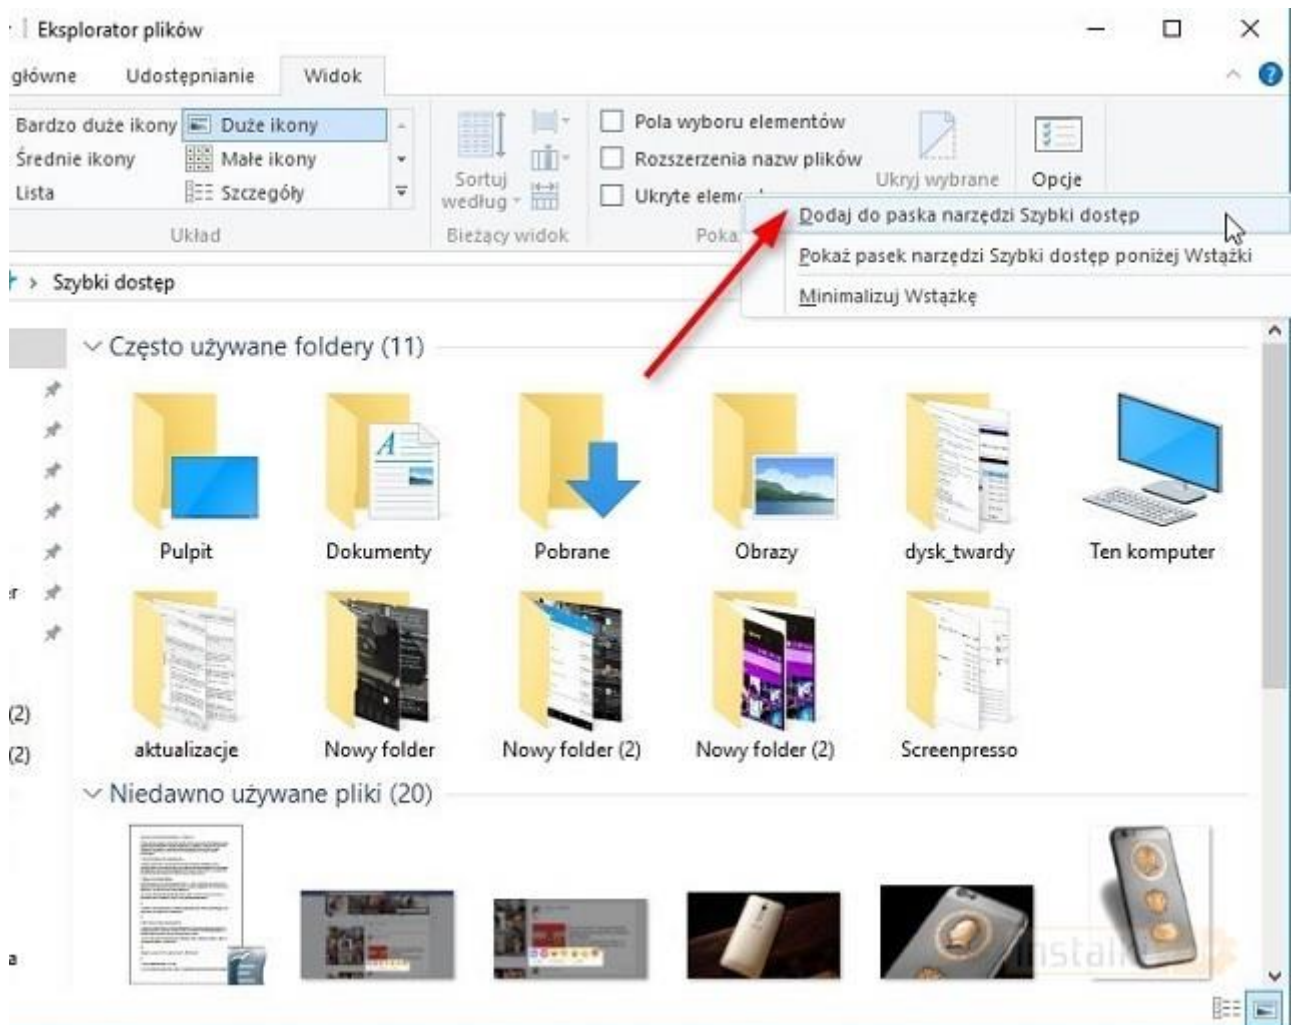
Eksplorator plików

główne Udostępnianie Widok

Bardzo duże ikony Duże ikony
Średnie ikony Małe ikony
Lista Szczegóły
Układ

Sortuj według
Bieżący widok

Pola wyboru elementów
Rozszerzenia nazw plików
Ukryte elem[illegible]
Poka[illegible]

Ukryj wybrane

Opcje

Dodaj do paska narzędzi Szybki dostęp
Pokaż pasek narzędzi Szybki dostęp poniżej Wstążki
Minimalizuj Wstążkę

Szybki dostęp

Często używane foldery (11)

Pulpit
Dokumenty
Pobrane
Obrazy
dysk_twardy
Ten komputer
aktualizacje
Nowy folder
Nowy folder (2)
Nowy folder (2)
Screenpresso

Niedawno używane pliki (20)

(2)
(2)

instal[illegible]